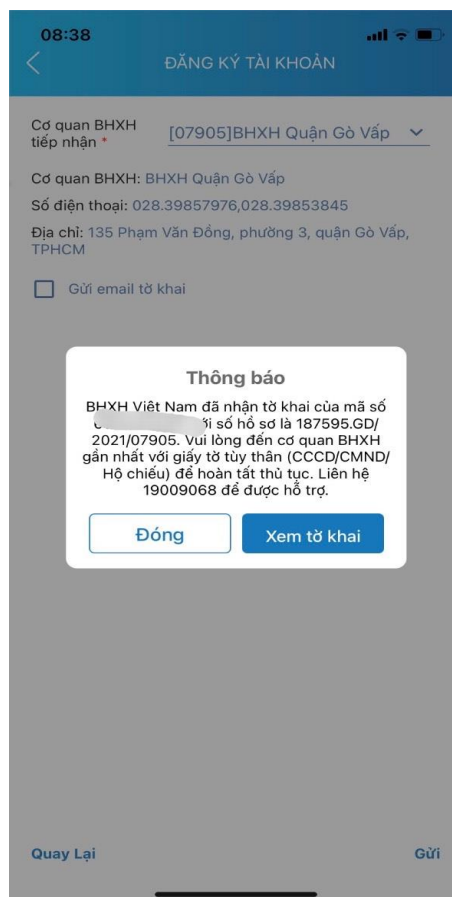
08:38

ĐĂNG KÝ TÀI KHOẢN

Cơ quan BHXH tiếp nhận * [07905]BHXH Quận Gò Vấp

Cơ quan BHXH: BHXH Quận Gò Vấp

Số điện thoại: 028.39857976,028.39853845

Địa chỉ: 135 Phạm Văn Đồng, phường 3, quận Gò Vấp, TPHCM

Gửi email tờ khai

Thông báo

BHXH Việt Nam đã nhận tờ khai của mã số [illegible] ới số hồ sơ là 187595.GD/2021/07905. Vui lòng đến cơ quan BHXH gần nhất với giấy tờ tùy thân (CCCD/CMND/Hộ chiếu) để hoàn tất thủ tục. Liên hệ 19009068 để được hỗ trợ.

Đóng

Xem tờ khai

Quay Lại

Gửi